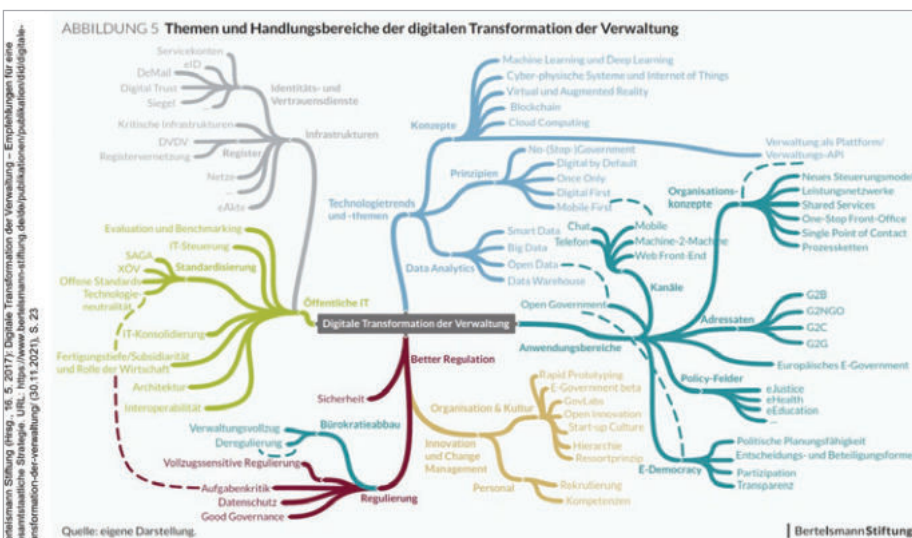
ABBILDUNG 5 Themen und Handlungsbereiche der digitalen Transformation der Verwaltung

Servicekonten
eID
DeMail
Digital Trust
Siegel
Identitäts- und Vertrauensdienste
Kritische Infrastrukturen
DVDV
Registervernetzung
Register
Netze
eAkte
Infrastrukturen

Machine Learning und Deep Learning
Cyber-physische Systeme und Internet of Things
Virtual und Augmented Reality
Blockchain
Cloud Computing
Konzepte
No-(Stop-)Government
Digital by Default
Once Only
Digital First
Mobile First
Prinzipien
Verwaltung als Plattform/ Verwaltungs-API
Technologietrends und -themen
Smart Data
Big Data
Open Data
Data Warehouse
Data Analytics

Organisations-konzepte
Neues Steuerungsmodell
Leistungsnetzwerke
Shared Services
One-Stop Front-Office
Single Point of Contact
Prozessketten

Chat
Telefon
Mobile
Machine-2-Machine
Web Front-End
Kanäle

Evaluation und Benchmarking
IT-Steuerung
SAGA
XÖV
Offene Standards
Technologie-neutralität
Standardisierung
IT-Konsolidierung
Fertigungstiefe/Subsidiarität und Rolle der Wirtschaft
Architektur
Interoperabilität
Öffentliche IT

Digitale Transformation der Verwaltung

Open Government
Anwendungsbereiche
G2B
G2NGO
G2C
G2G
Adressaten
Europäisches E-Government
Policy-Felder
eJustice
eHealth
eEducation
Politische Planungsfähigkeit
Entscheidungs- und Beteiligungsformen
Partizipation
Transparenz
E-Democracy

Better Regulation
Sicherheit
Rapid Prototyping
E-Government beta
GovLabs
Open Innovation
Start-up Culture
Organisation & Kultur
Hierarchie
Ressortprinzip
Innovation und Change Management
Personal
Rekrutierung
Kompetenzen

Verwaltungsvollzug
Deregulierung
Bürokratieabbau
Vollzugssensitive Regulierung
Aufgabenkritik
Datenschutz
Good Governance
Regulierung

Quelle: eigene Darstellung.
Bertelsmann Stiftung

Bertelsmann Stiftung (Hrsg., 16.5.2017): Digitale Transformation der Verwaltung – Empfehlungen für eine gesamtstaatliche Strategie. URL: https://www.bertelsmann-stiftung.de/de/publikationen/publikation/did/digitale-transformation-der-verwaltung/ (30.11.2021), S. 23